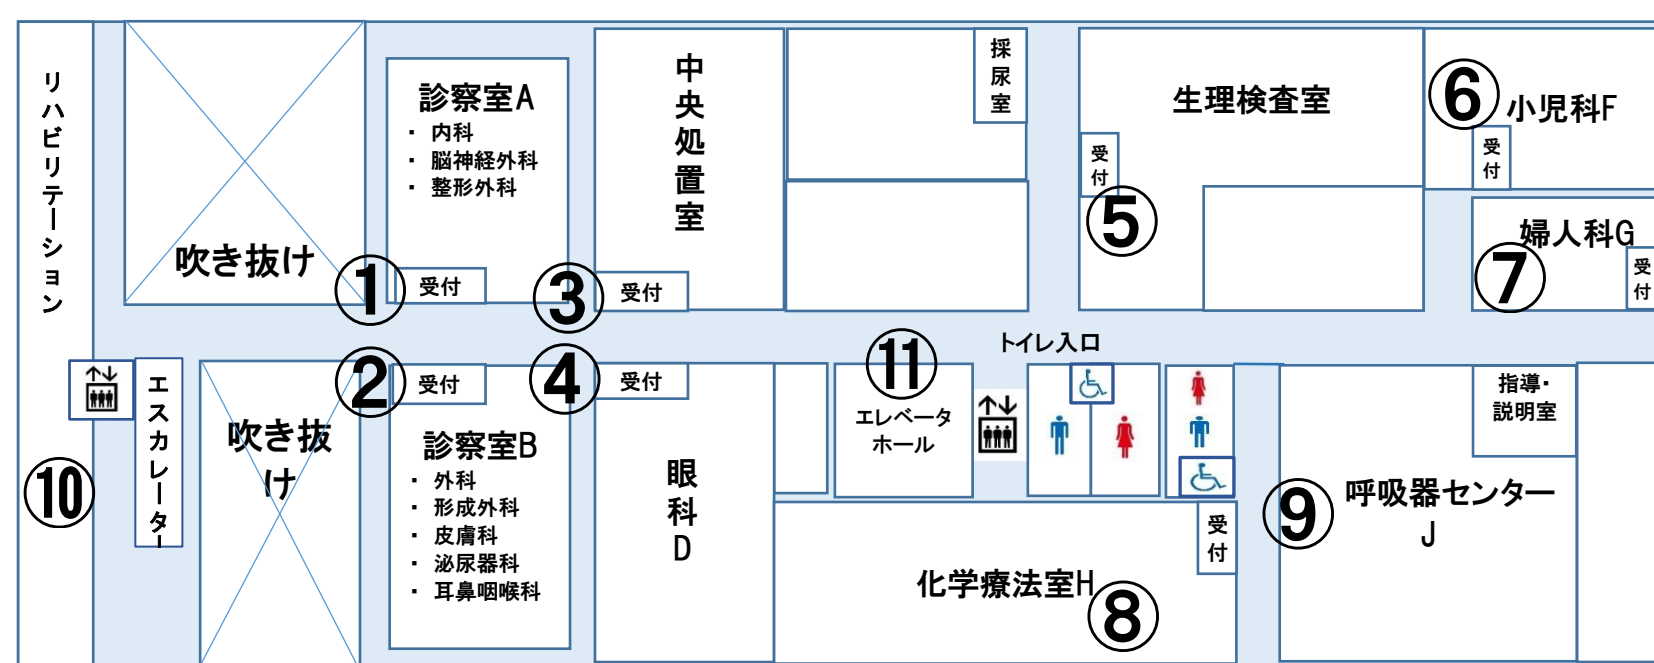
リハビリテーション

吹き抜け

①

受付

診察室A
・内科
・脳神経外科
・整形外科

③

受付

中央処置室

採尿室

生理検査室

受付

⑤

⑥ 小児科F

受付

婦人科G

⑦

受付

エスカレーター

⑩

吹き抜け

②

受付

診察室B
・外科
・形成外科
・皮膚科
・泌尿器科
・耳鼻咽喉科

④

受付

眼科D

⑪

エレベータホール

トイレ入口

化学療法室H

⑧

受付

指導・説明室

⑨ 呼吸器センターJ